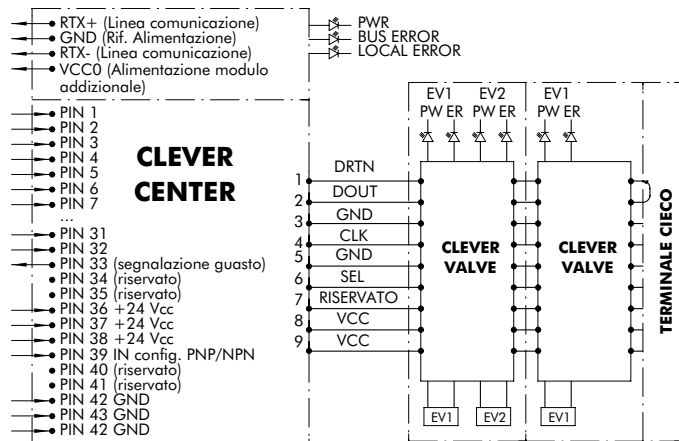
RTX+ (Linea comunicazione)
GND (Rif. Alimentazione)
RTX- (Linea comunicazione)
VCC0 (Alimentazione modulo addizionale)

PWR
BUS ERROR
LOCAL ERROR

PIN 1
PIN 2
PIN 3
PIN 4
PIN 5
PIN 6
PIN 7
...
PIN 31
PIN 32
PIN 33 (segnalazione guasto)
PIN 34 (riservato)
PIN 35 (riservato)
PIN 36 +24 Vcc
PIN 37 +24 Vcc
PIN 38 +24 Vcc
PIN 39 IN config. PNP/NPN
PIN 40 (riservato)
PIN 41 (riservato)
PIN 42 GND
PIN 43 GND
PIN 42 GND

CLEVER CENTER

EV1 EV2 EV1
PW ER PW ER PW ER

DRTN
1 DOUT
2 GND
3 CLK
4 GND
5 SEL
6 RISERVATO
7 VCC
8 VCC
9

CLEVER VALVE
CLEVER VALVE

TERMINALE CIECO

EV1 EV2 EV1